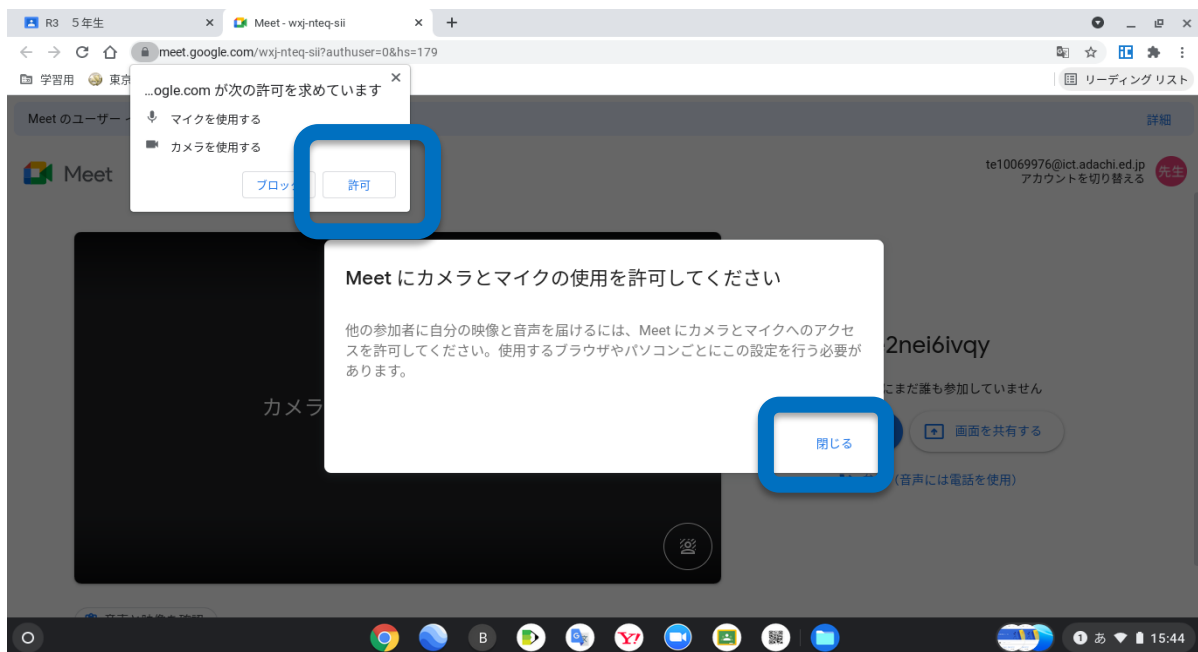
R3 5年生
Meet - wxj-nteq-sii
meet.google.com/wxj-nteq-sii?authuser=0&hs=179
学習用 東京
リーディング リスト
...ogle.com が次の許可を求めています
マイクを使用する
カメラを使用する
ブロック
許可
Meet のユーザー
詳細
Meet
te10069976@ict.adachi.ed.jp
アカウントを切り替える
先生
Meet にカメラとマイクの使用を許可してください
他の参加者に自分の映像と音声を届けるには、Meet にカメラとマイクへのアクセスを許可してください。使用するブラウザやパソコンごとにこの設定を行う必要があります。
閉じる
カメラ
2nei6ivqy
にまだ誰も参加していません
画面を共有する
(音声には電話を使用)
B
あ
15:44